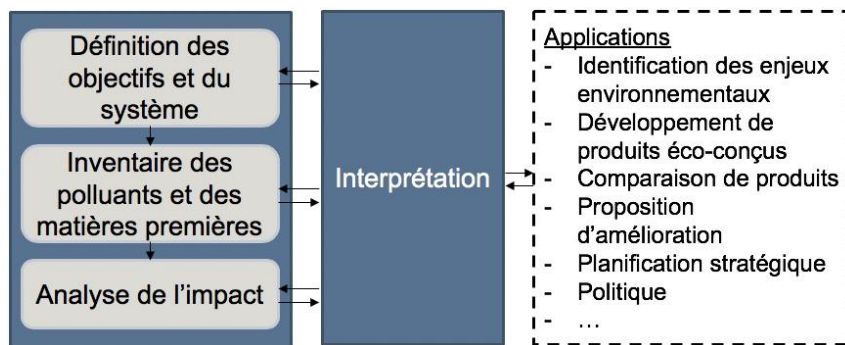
Définition des objectifs et du système

Inventaire des polluants et des matières premières

Analyse de l'impact

Interprétation

Applications
- Identification des enjeux environnementaux
- Développement de produits éco-conçus
- Comparaison de produits
- Proposition d'amélioration
- Planification stratégique
- Politique
- …